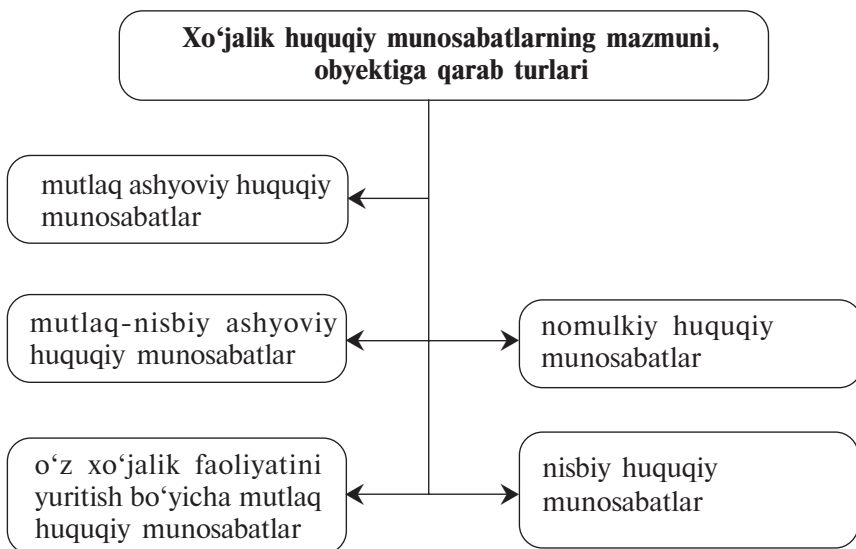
Xo‘jalik huquqiy munosabatlarning mazmuni, obyektiga qarab turlari

mutlaq ashyoviy huquqiy munosabatlar

mutlaq-nisbiy ashyoviy huquqiy munosabatlar

nomulkiy huquqiy munosabatlar

o‘z xo‘jalik faoliyatini yuritish bo‘yicha mutlaq huquqiy munosabatlar

nisbiy huquqiy munosabatlar